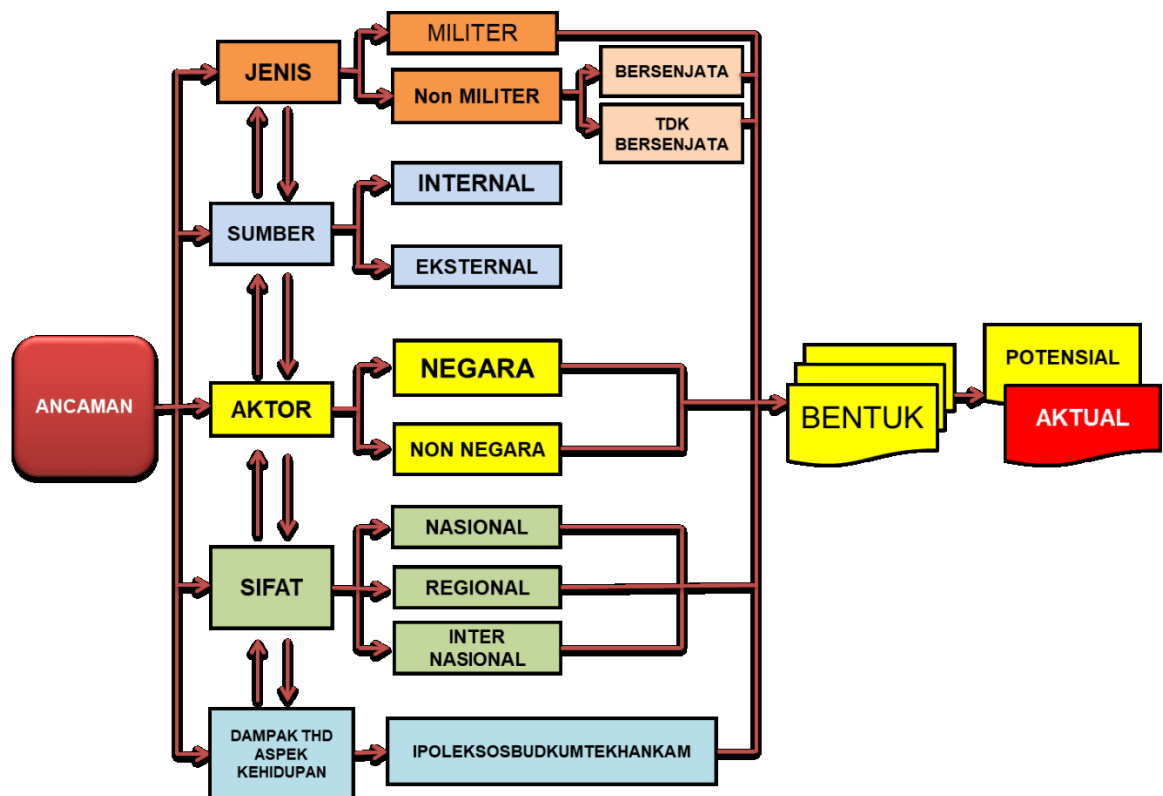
ANCAMAN

JENIS

MILITER

Non MILITER

BERSENJATA

TDK BERSENJATA

SUMBER

INTERNAL

EKSTERNAL

AKTOR

NEGARA

NON NEGARA

SIFAT

NASIONAL

REGIONAL

INTER NASIONAL

DAMPAK THD ASPEK KEHIDUPAN

IPOLEKSOSBUDKUMTEKHANKAM

BENTUK

POTENSIAL

AKTUAL